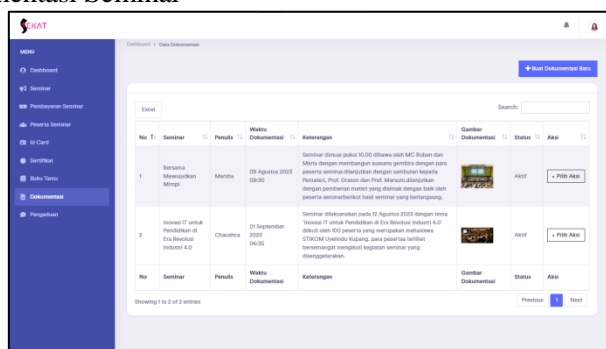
likasi Seminar

CKAT

MENU
Dashboard
Seminar
Pembayaran Seminar
Peserta Seminar
Id Card
Sertifikat
Buku Tamu
Dokumentasi
Pengaturan

Dashboard / Data Dokumentasi

+ Buat Dokumentasi Baru

Excel

Search:

| No | Seminar | Penulis | Waktu Dokumentasi | Keterangan | Gambar Dokumentasi | Status | Aksi |
|---|---|---|---|---|---|---|---|
| 1 | Bersama Mewujudkan Mimpi | Marsha | 09 Agustus 2023 09:30 | Seminar dimulai pukul 10.00 dibawa oleh MC Ruben dan Maria dengan membangun suasana gembira dengan para peserta seminar.dilanjutkan dengan sambutan kepada Pemateri, Prof. Dirason dan Prof. Mansuri.dilanjutkan dengan pemberian materi yang disimak dengan baik oleh peserta seminarberikut hasil seminar yang berlangsung. | | Aktif | Pilih Aksi |
| 2 | Inovasi IT untuk Pendidikan di Era Revolusi Industri 4.0 | Chacehca | 01 September 2023 06:35 | Seminar dilaksanakan pada 12 Agustus 2023 dengan tema 'Inovasi IT untuk Pendidikan di Era Revolusi Industri 4.0' diikuti oleh 100 peserta yang merupakan mahasiswa STIKOM Uyelindo Kupang, para pesertas terlihat bersemangat mengikuti kegiatan seminar yang diselenggarakan. | | Aktif | Pilih Aksi |
| No | Seminar | Penulis | Waktu Dokumentasi | Keterangan | Gambar Dokumentasi | Status | Aksi |

Showing 1 to 2 of 2 entries

Previous 1 Next